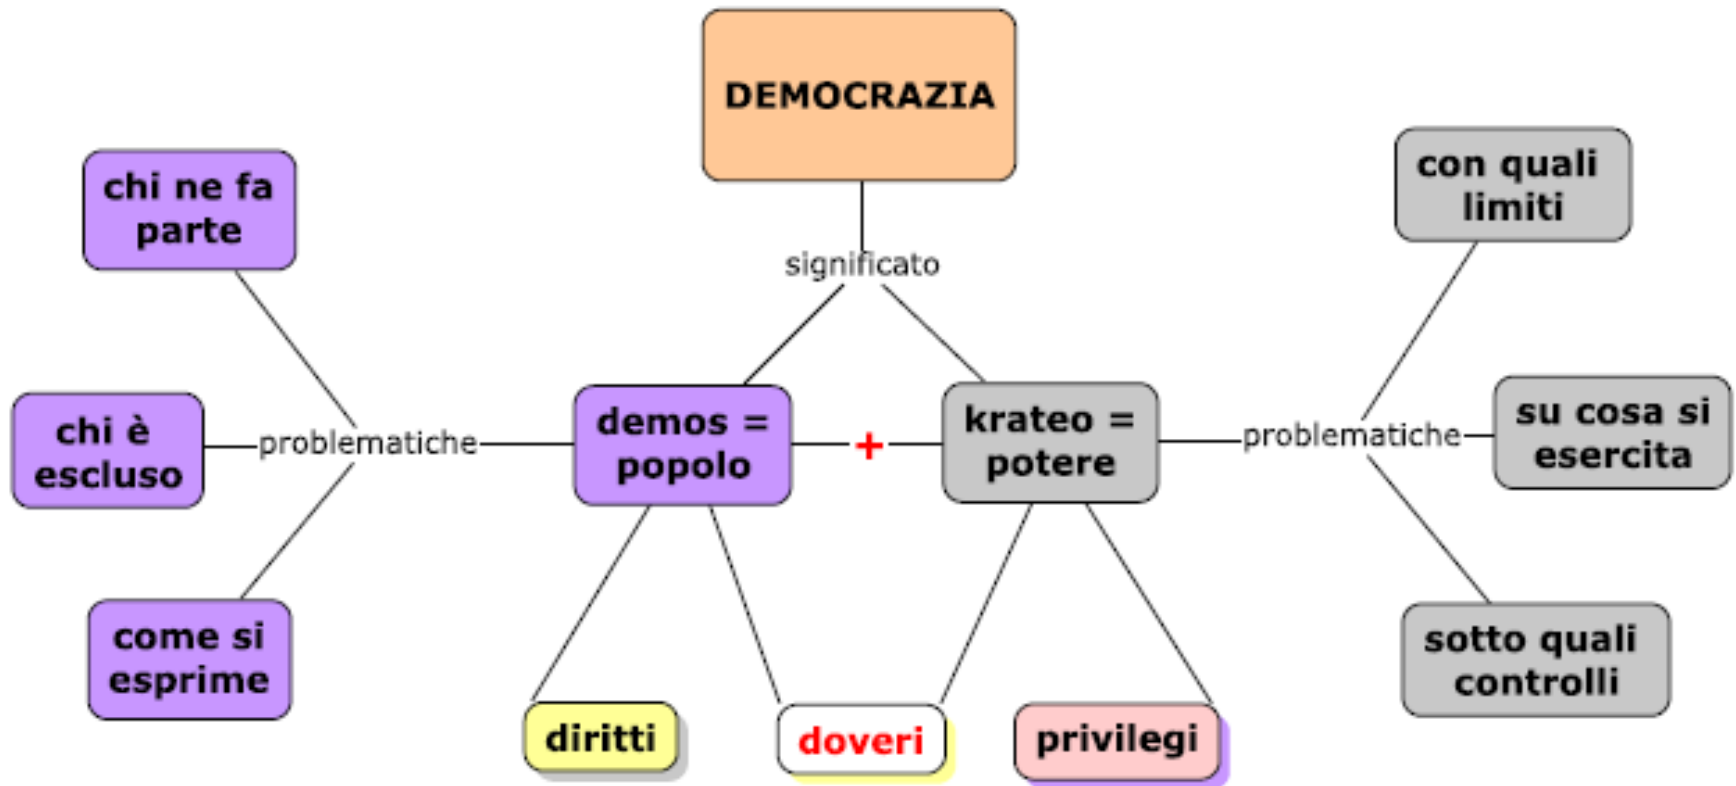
DEMOCRAZIA

significato

demos = popolo

+

krateo = potere

problematiche

chi ne fa parte

chi è escluso

come si esprime

problematiche

con quali limiti

su cosa si esercita

sotto quali controlli

diritti

doveri

privilegi